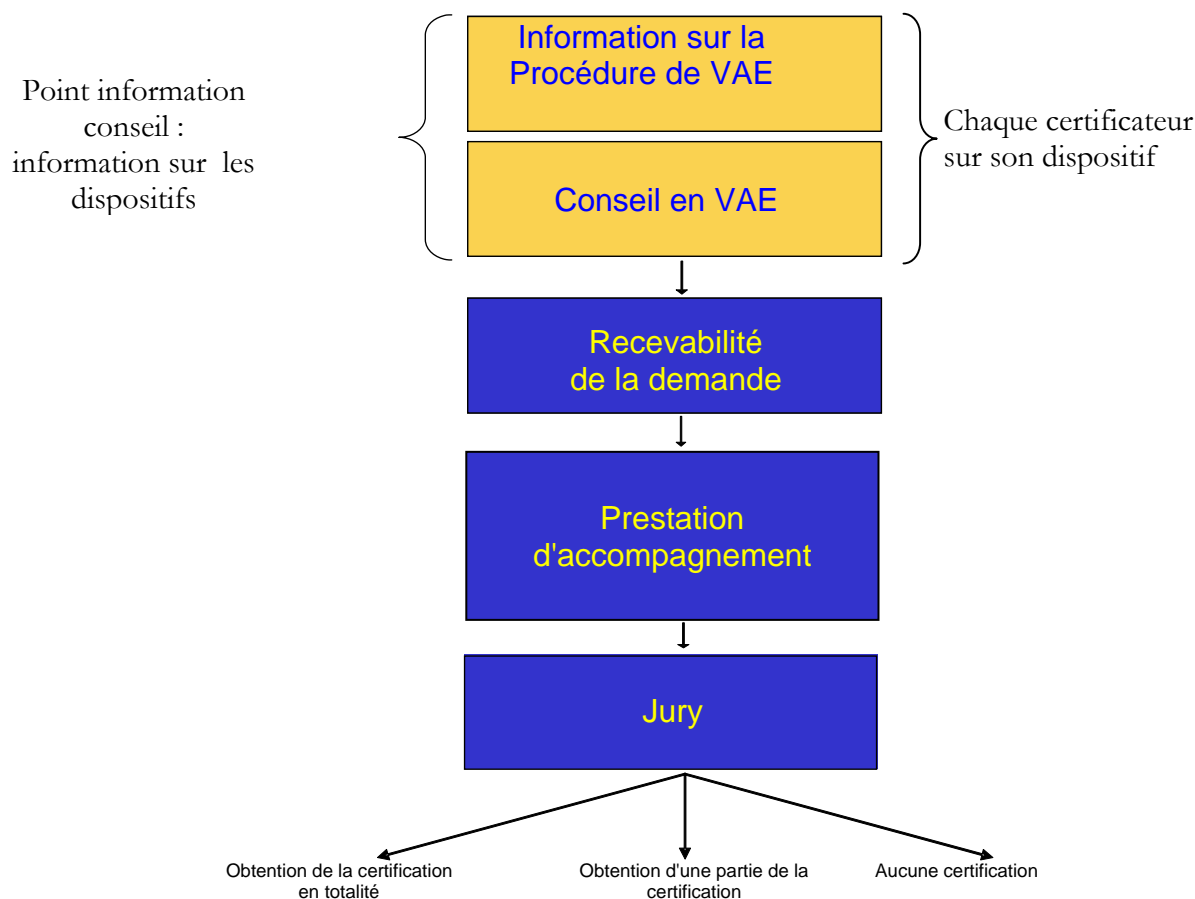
Point information conseil : information sur les dispositifs

Information sur la Procédure de VAE

Conseil en VAE

Chaque certificateur sur son dispositif

Recevabilité de la demande

Prestation d'accompagnement

Jury

Obtention de la certification en totalité

Obtention d'une partie de la certification

Aucune certification